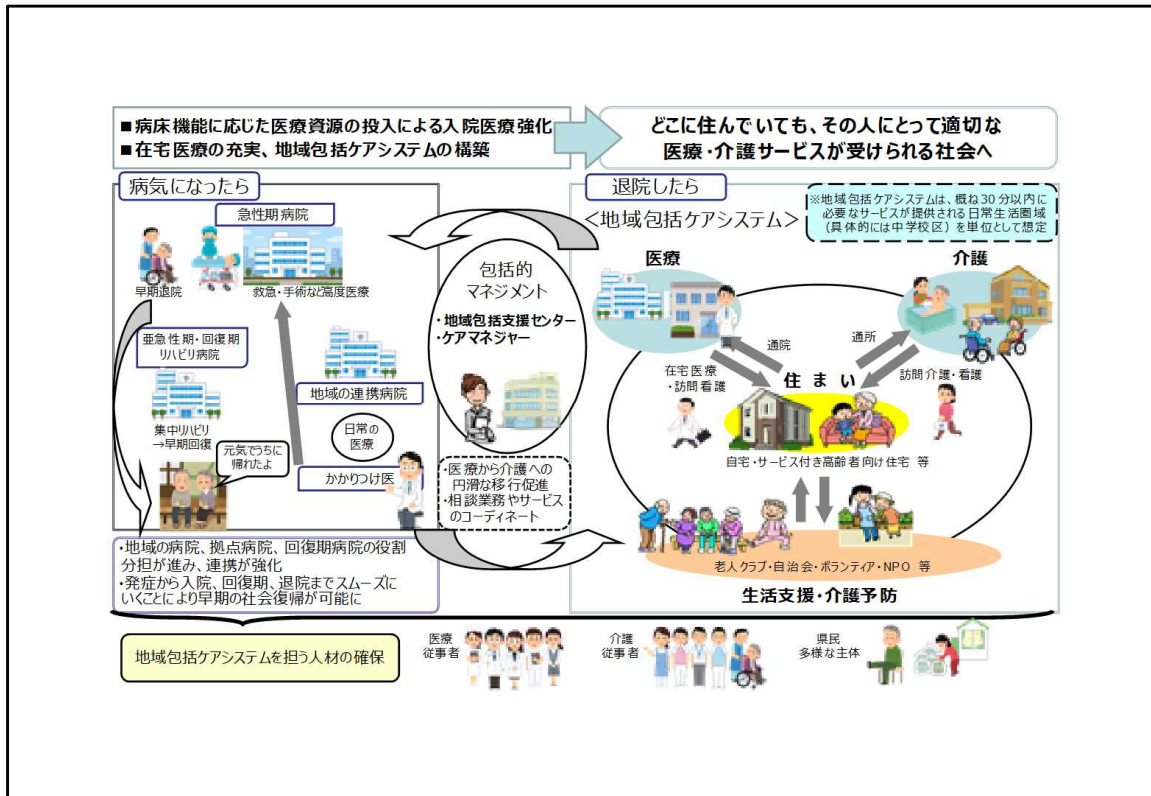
■病床機能に応じた医療資源の投入による入院医療強化
■在宅医療の充実、地域包括ケアシステムの構築

どこに住んでいても、その人にとって適切な医療・介護サービスが受けられる社会へ

病気になったら

急性期病院

早期退院

救急・手術など高度医療

亜急性期・回復期リハビリ病院

集中リハビリ→早期回復

地域の連携病院

日常の医療

元気でうちに帰れたよ

かかりつけ医

包括的マネジメント

・地域包括支援センター
・ケアマネジャー

・医療から介護への円滑な移行促進
・相談業務やサービスのコーディネート

・地域の病院、拠点病院、回復期病院の役割分担が進み、連携が強化
・発症から入院、回復期、退院までスムーズにいくことにより早期の社会復帰が可能に

退院したら

＜地域包括ケアシステム＞

※地域包括ケアシステムは、概ね30分以内に必要なサービスが提供される日常生活圏域（具体的には中学校区）を単位として想定

医療

介護

通院

通所

在宅医療・訪問看護

住まい

訪問介護・看護

自宅・サービス付き高齢者向け住宅 等

老人クラブ・自治会・ボランティア・NPO 等

生活支援・介護予防

地域包括ケアシステムを担う人材の確保

医療従事者

介護従事者

県民
多様な主体